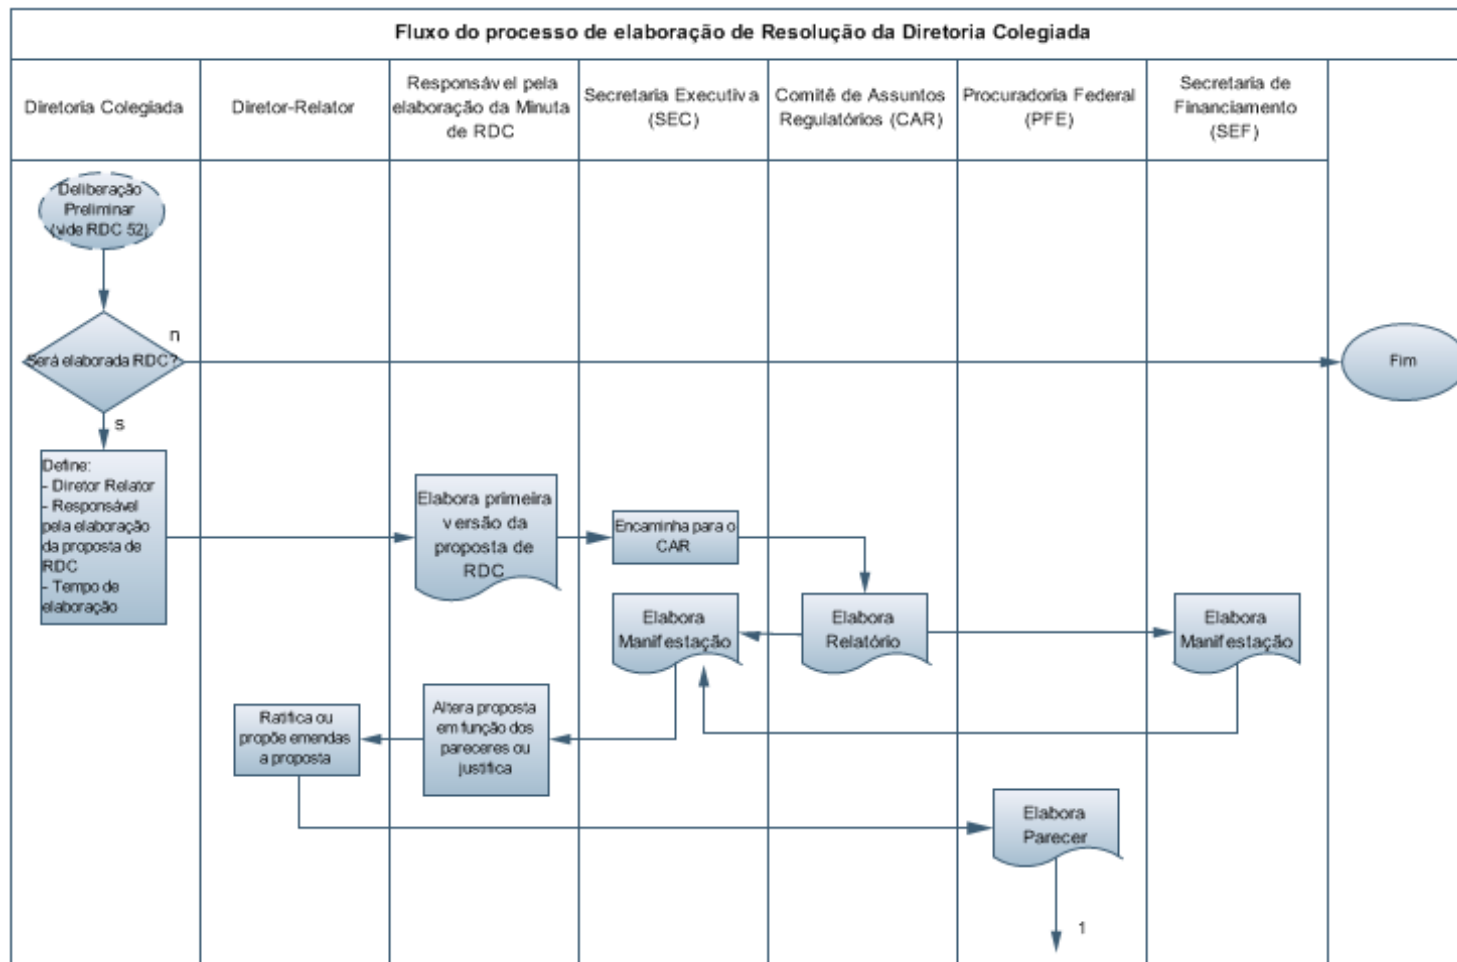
Fluxo do processo de elaboração de Resolução da Diretoria Colegiada

| Diretoria Colegiada | Diretor-Relator | Responsável pela elaboração da Minuta de RDC | Secretaria Executiva (SEC) | Comitê de Assuntos Regulatórios (CAR) | Procuradoria Federal (PFE) | Secretaria de Financiamento (SEF) |
|---|---|---|---|---|---|---|

Deliberação Preliminar (vide RDC 52)

Será elaborada RDC?

n

Fim

s

Define:
- Diretor Relator
- Responsável pela elaboração da proposta de RDC
- Tempo de elaboração

Elabora primeira versão da proposta de RDC

Encaminha para o CAR

Elabora Relatório

Elabora Manifestação

Elabora Manifestação

Altera proposta em função dos pareceres ou justifica

Ratifica ou propõe emendas a proposta

Elabora Parecer

1